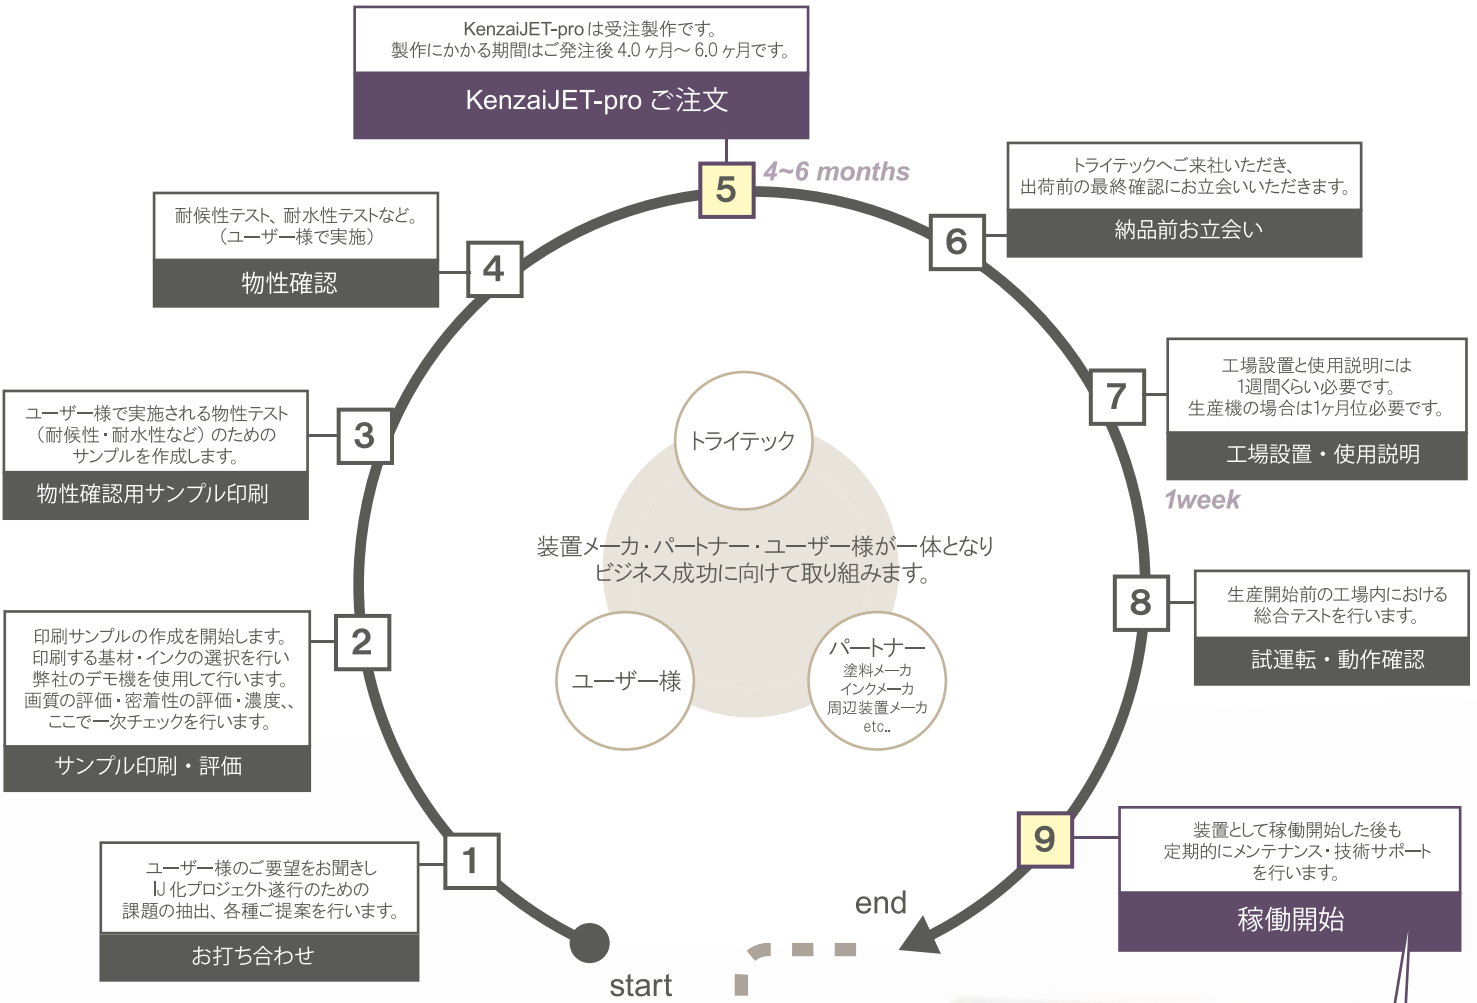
KenzaiJET-pro は受注製作です。
製作にかかる期間はご発注後 4.0 ヶ月〜 6.0 ヶ月です。

KenzaiJET-pro ご注文

5

4~6 months

トライテックへご来社いただき、
出荷前の最終確認にお立会いいただきます。

納品前お立会い

6

耐候性テスト、耐水性テストなど。
（ユーザー様で実施）

物性確認

4

工場設置と使用説明には
1週間くらい必要です。
生産機の場合は1ヶ月位必要です。

工場設置・使用説明

7

1week

ユーザー様で実施される物性テスト
（耐候性・耐水性など）のための
サンプルを作成します。

物性確認用サンプル印刷

3

トライテック

装置メーカ・パートナー・ユーザー様が一体となり
ビジネス成功に向けて取り組みます。

ユーザー様

パートナー
塗料メーカ
インクメーカ
周辺装置メーカ
etc..

生産開始前の工場内における
総合テストを行います。

試運転・動作確認

8

印刷サンプルの作成を開始します。
印刷する基材・インクの選択を行い
弊社のデモ機を使用して行います。
画質の評価・密着性の評価・濃度、、
ここで一次チェックを行います。

サンプル印刷・評価

2

装置として稼働開始した後も
定期的にメンテナンス・技術サポート
を行います。

稼働開始

9

ユーザー様のご要望をお聞きし
IJ 化プロジェクト遂行のための
課題の抽出、各種ご提案を行います。

お打ち合わせ

1

end

start